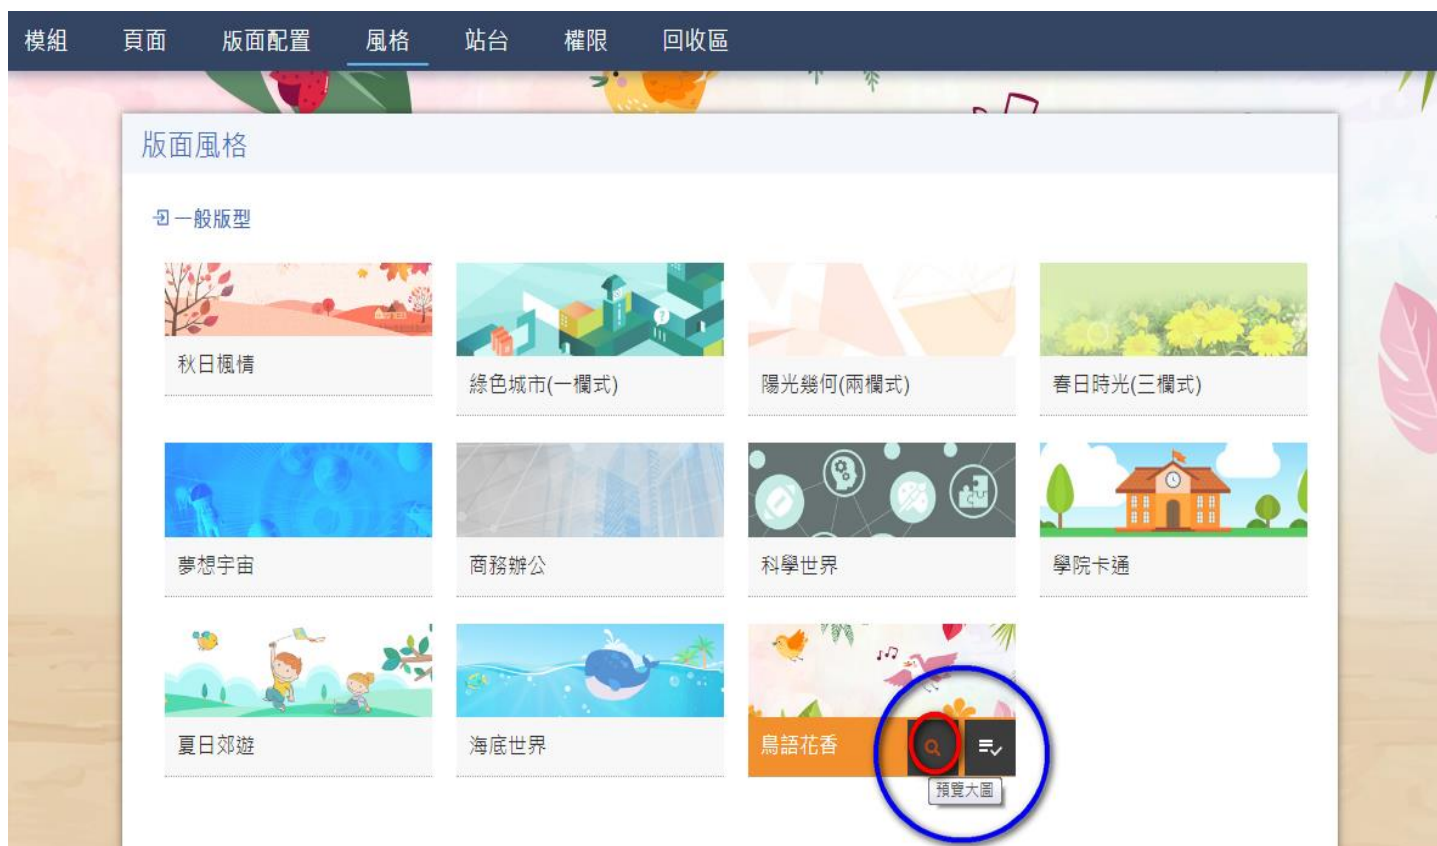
模組 頁面 版面配置 風格 站台 權限 回收區

版面風格

一般版型

秋日楓情

綠色城市(一欄式)

陽光幾何(兩欄式)

春日時光(三欄式)

夢想宇宙

商務辦公

科學世界

學院卡通

夏日郊遊

海底世界

鳥語花香

預覽大圖